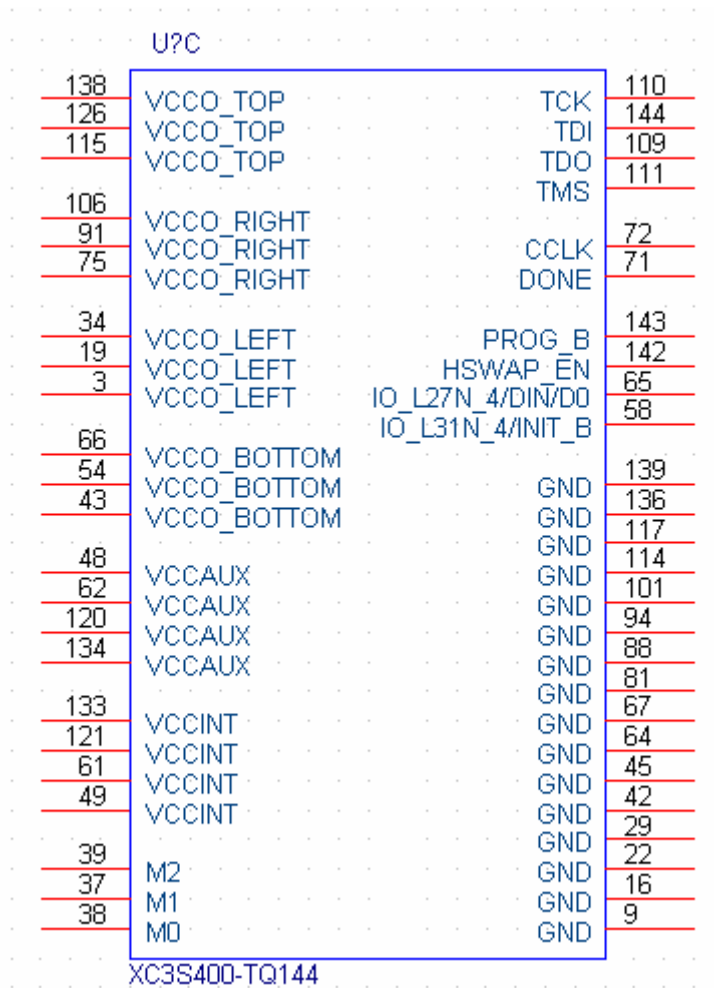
U?C

138 VCCO_TOP
126 VCCO_TOP
115 VCCO_TOP

106 VCCO_RIGHT
91 VCCO_RIGHT
75 VCCO_RIGHT

34 VCCO_LEFT
19 VCCO_LEFT
3 VCCO_LEFT

66 VCCO_BOTTOM
54 VCCO_BOTTOM
43 VCCO_BOTTOM

48 VCCAUX
62 VCCAUX
120 VCCAUX
134 VCCAUX

133 VCCINT
121 VCCINT
61 VCCINT
49 VCCINT

39 M2
37 M1
38 M0

TCK 110
TDI 144
TDO 109
TMS 111

CCLK 72
DONE 71

PROG_B 143
HSWAP_EN 142
IO_L27N_4/DIN/D0 65
IO_L31N_4/INIT_B 58

GND 139
GND 136
GND 117
GND 114
GND 101
GND 94
GND 88
GND 81
GND 67
GND 64
GND 45
GND 42
GND 29
GND 22
GND 16
GND 9

XC3S400-TQ144